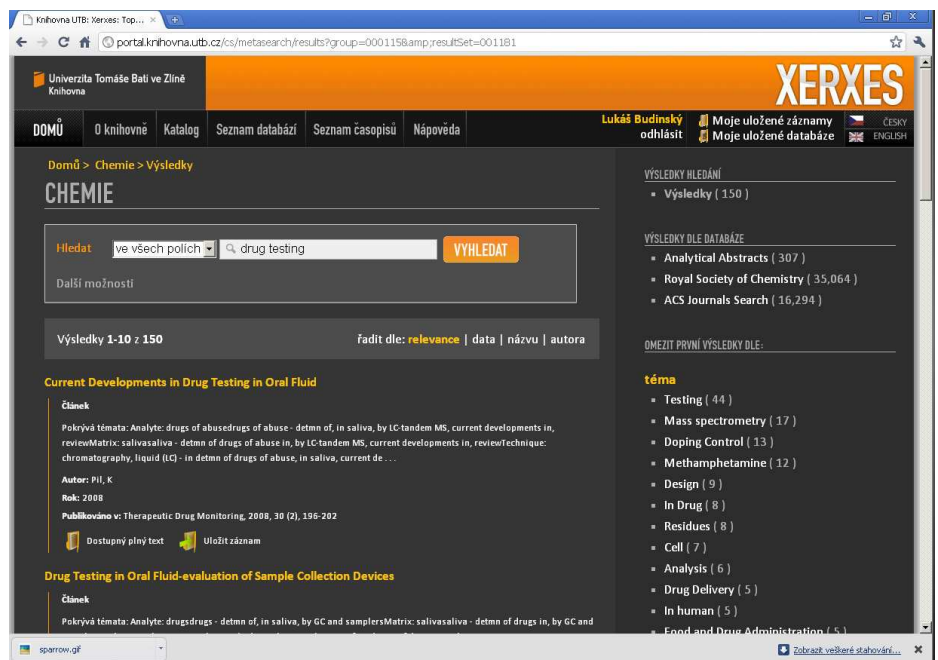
Knihovna UTB: Xerxes: Top... ×

portal.knihovna.utb.cz/cs/metasearch/results?group=0001158amp;resultSet=001181

Univerzita Tomáše Bati ve Zlíně
Knihovna

XERXES

DOMŮ O knihovně Katalog Seznam databází Seznam časopisů Nápověda

Lukáš Budinský
odhlásit

Moje uložené záznamy
Moje uložené databáze

ČESKY
ENGLISH

Domů > Chemie > Výsledky

CHEMIE

Hledat ve všech polích drug testing VYHLEDAT

Další možnosti

Výsledky 1-10 z 150

řadit dle: relevance | data | názvu | autora

Current Developments in Drug Testing in Oral Fluid

Článek

Pokrývá témata: Analyte: drugs of abusedrugs of abuse - detmn of, in saliva, by LC-tandem MS, current developments in, reviewMatrix: salivasaliva - detmn of drugs of abuse in, by LC-tandem MS, current developments in, reviewTechnique: chromatography, liquid (LC) - in detmn of drugs of abuse, in saliva, current de . . .

Autor: Pil, K

Rok: 2008

Publikováno v: Therapeutic Drug Monitoring, 2008, 30 (2), 196-202

Dostupný plný text Uložit záznam

Drug Testing in Oral Fluid-evaluation of Sample Collection Devices

Článek

Pokrývá témata: Analyte: drugsdrugs - detmn of, in saliva, by GC and samplersMatrix: salivasaliva - detmn of drugs in, by GC and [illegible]

VÝSLEDKY HLEDÁNÍ

Výsledky ( 150 )

VÝSLEDKY DLE DATABÁZE

Analytical Abstracts ( 307 )
Royal Society of Chemistry ( 35,064 )
ACS Journals Search ( 16,294 )

OMEZIT PRVNÍ VÝSLEDKY DLE:

téma

Testing ( 44 )
Mass spectrometry ( 17 )
Doping Control ( 13 )
Methamphetamine ( 12 )
Design ( 9 )
In Drug ( 8 )
Residues ( 8 )
Cell ( 7 )
Analysis ( 6 )
Drug Delivery ( 5 )
In human ( 5 )
Food and Drug Administration ( 5 )

sparrow.gif

Zobrazit veškerá stahování...